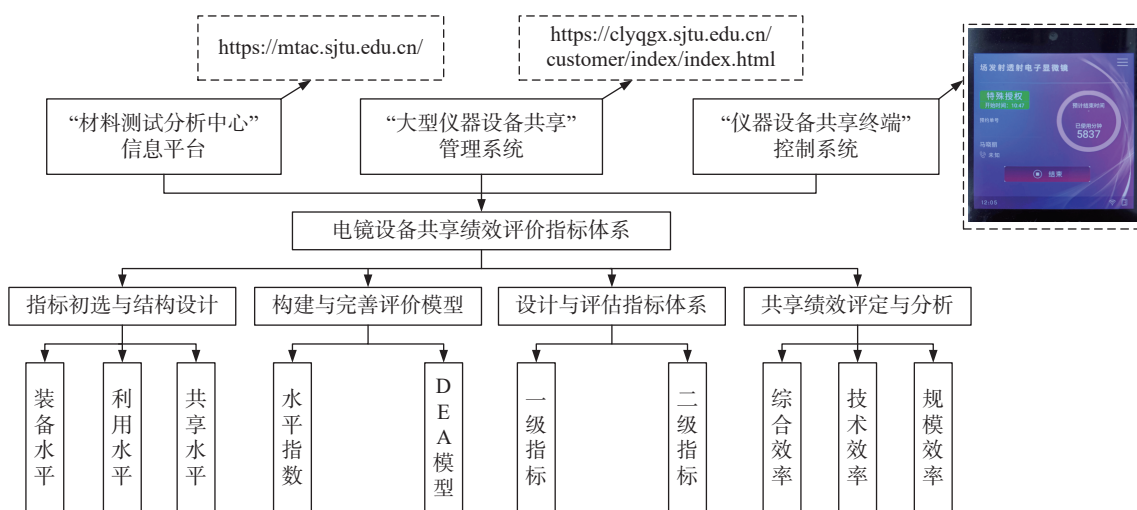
https://mtac.sjtu.edu.cn/

https://clyqgx.sjtu.edu.cn/customer/index/index.html

场发射透射电子显微镜

特殊授权

开始时间: 10:47

预计结束时间

已使用分钟

5837

结束

12:05

“材料测试分析中心”信息平台

“大型仪器设备共享”管理系统

“仪器设备共享终端”控制系统

电镜设备共享绩效评价指标体系

指标初选与结构设计

构建与完善评价模型

设计与评估指标体系

共享绩效评定与分析

装备水平

利用水平

共享水平

水平指数

DEA模型

一级指标

二级指标

综合效率

技术效率

规模效率